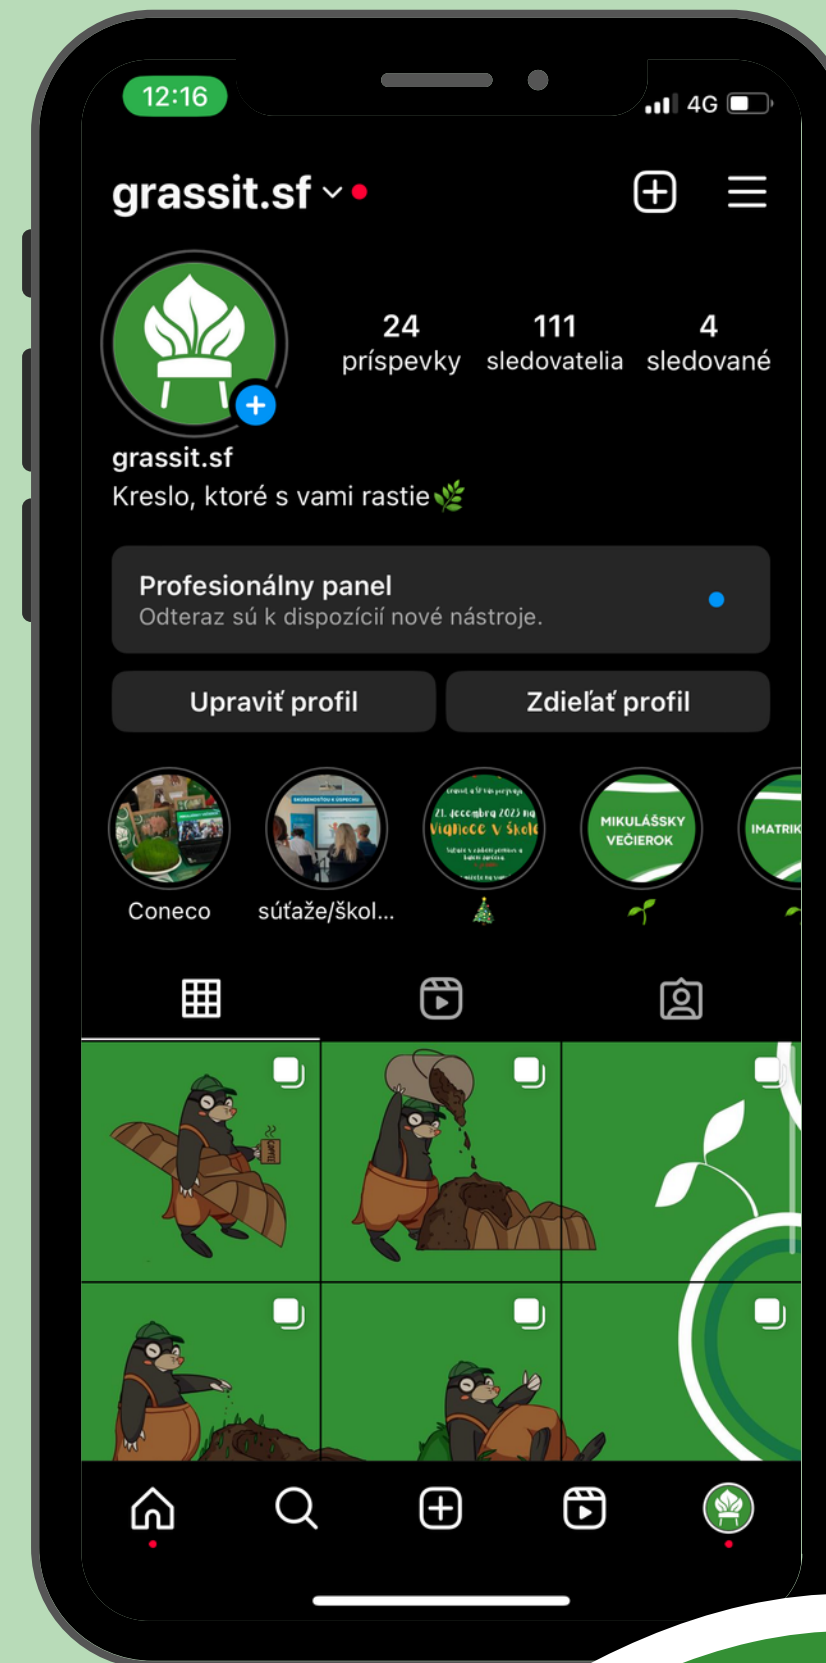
12:16

4G

grassit.sf

24 príspevky

111 sledovatelia

4 sledované

grassit.sf

Kreslo, ktoré s vami rastie🌿

Profesionálny panel

Odteraz sú k dispozícií nové nástroje.

Upraviť profil

Zdieľať profil

21. decembra 2023 na Vianoce v škole

MIKULÁŠSKY VEČIEROK

IMATRIK

Coneco

súťaže/škol...

🎄

🌱

COFFEE